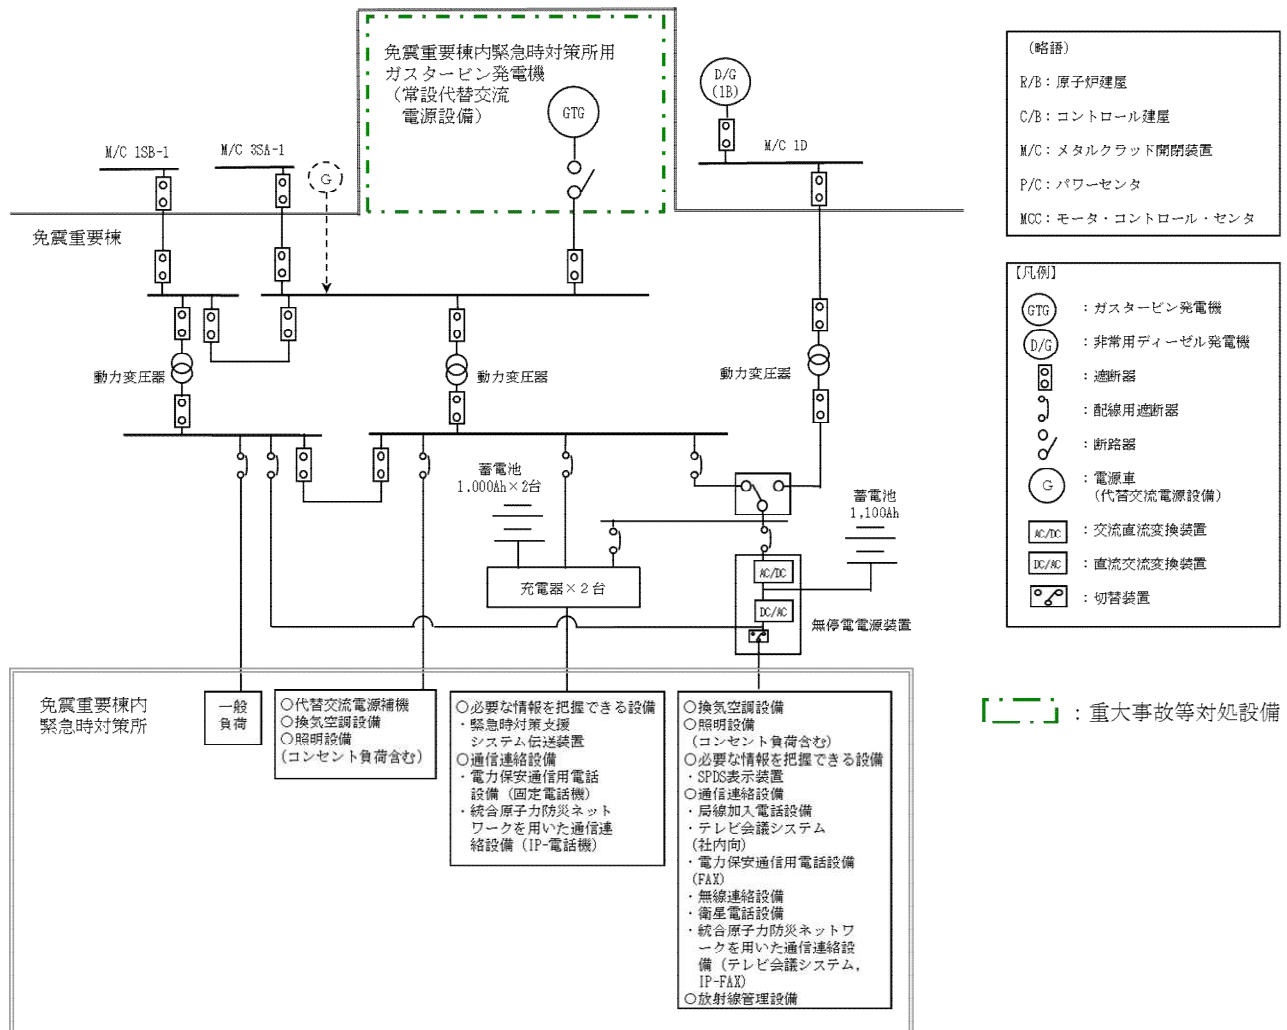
免震重要棟内緊急時対策所用ガスタービン発電機（常設代替交流電源設備）

GTG

D/G (1B)

M/C 1SB-1

M/C 3SA-1

G

M/C 1D

免震重要棟

動力変圧器

動力変圧器

動力変圧器

蓄電池 1,000Ah×2台

蓄電池 1,100Ah

充電器×２台

AC/DC

DC/AC

無停電電源装置

免震重要棟内緊急時対策所

一般負荷

○代替交流電源補機
○換気空調設備
○照明設備
(コンセント負荷含む)

○必要な情報を把握できる設備
・緊急時対策支援システム伝送装置
○通信連絡設備
・電力保安通信用電話設備（固定電話機）
・統合原子力防災ネットワークを用いた通信連絡設備（IP-電話機）

○換気空調設備
○照明設備
(コンセント負荷含む)
○必要な情報を把握できる設備
・SPDS表示装置
○通信連絡設備
・局線加入電話設備
・テレビ会議システム（社内向）
・電力保安通信用電話設備（FAX）
・無線連絡設備
・衛星電話設備
・統合原子力防災ネットワークを用いた通信連絡設備（テレビ会議システム，IP-FAX）
○放射線管理設備

（略語）
R/B：原子炉建屋
C/B：コントロール建屋
M/C：メタルクラッド開閉装置
P/C：パワーセンタ
MCC：モータ・コントロール・センタ

【凡例】
GTG ：ガスタービン発電機
D/G ：非常用ディーゼル発電機
：遮断器
：配線用遮断器
：断路器
G ：電源車（代替交流電源設備）
AC/DC ：交流直流変換装置
DC/AC ：直流交流変換装置
：切替装置

：重大事故等対処設備